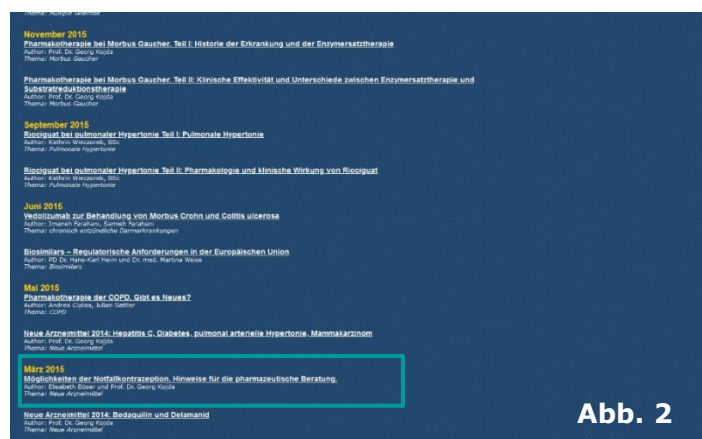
Thema: Multiple Sklerose

November 2015

Pharmakotherapie bei Morbus Gaucher. Teil I: Historie der Erkrankung und der Enzymersatztherapie
Author: Prof. Dr. Georg Kojda
Thema: Morbus Gaucher

Pharmakotherapie bei Morbus Gaucher. Teil II: Klinische Effektivität und Unterschiede zwischen Enzymersatztherapie und Substratreduktionstherapie
Author: Prof. Dr. Georg Kojda
Thema: Morbus Gaucher

September 2015

Riociguat bei pulmonaler Hypertonie Teil I: Pulmonale Hypertonie
Author: Kathrin Wieczorek, BSc
Thema: Pulmonale Hypertonie

Riociguat bei pulmonaler Hypertonie Teil II: Pharmakologie und klinische Wirkung von Riociguat
Author: Kathrin Wieczorek, BSc
Thema: Pulmonale Hypertonie

Juni 2015

Vedolizumab zur Behandlung von Morbus Crohn und Colitis ulcerosa
Author: Imaneh Farahani, Sameeh Farahani
Thema: chronisch entzündliche Darmerkrankungen

Biosimilars – Regulatorische Anforderungen in der Europäischen Union
Author: PD Dr. Hans-Karl Heim und Dr. med. Martina Weise
Thema: Biosimilars

Mai 2015

Pharmakotherapie der COPD. Gibt es Neues?
Author: Andrea Ciplea, Julian Sattler
Thema: COPD

Neue Arzneimittel 2014: Hepatitis C, Diabetes, pulmonal arterielle Hypertonie, Mammakarzinom
Author: Prof. Dr. Georg Kojda
Thema: Neue Arzneimittel

März 2015

Möglichkeiten der Notfallkontrazeption. Hinweise für die pharmazeutische Beratung.
Author: Elisabeth Böser und Prof. Dr. Georg Kojda
Thema: Neue Arzneimittel

Neue Arzneimittel 2014: Bedaquilin und Delamanid
Author: Prof. Dr. Georg Kojda
Thema: Neue Arzneimittel

Abb. 2